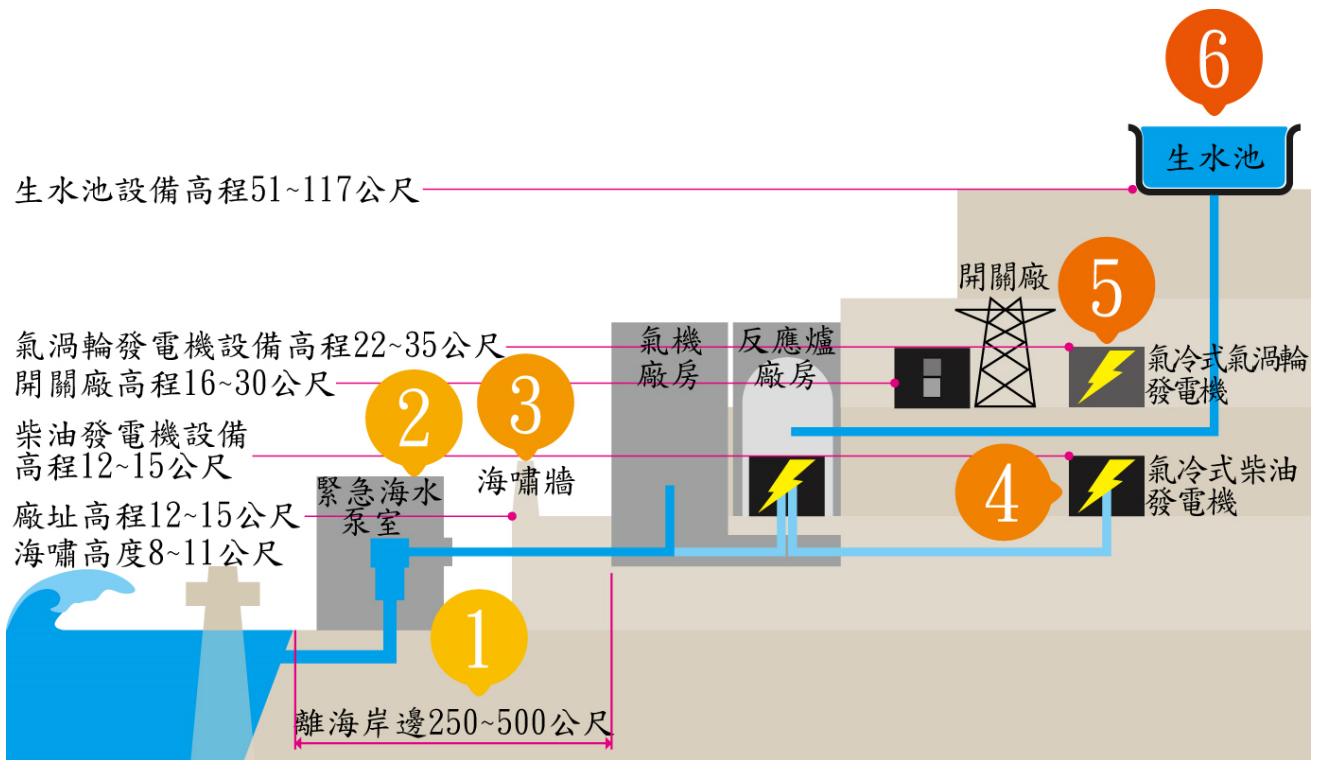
6

生水池

生水池設備高程51~117公尺

開關廠

5

氣渦輪發電機設備高程22~35公尺

開關廠高程16~30公尺

氣機廠房

反應爐廠房

氣冷式氣渦輪發電機

2

3

柴油發電機設備高程12~15公尺

海嘯牆

4

氣冷式柴油發電機

緊急海水泵室

廠址高程12~15公尺

海嘯高度8~11公尺

1

離海岸邊250~500公尺